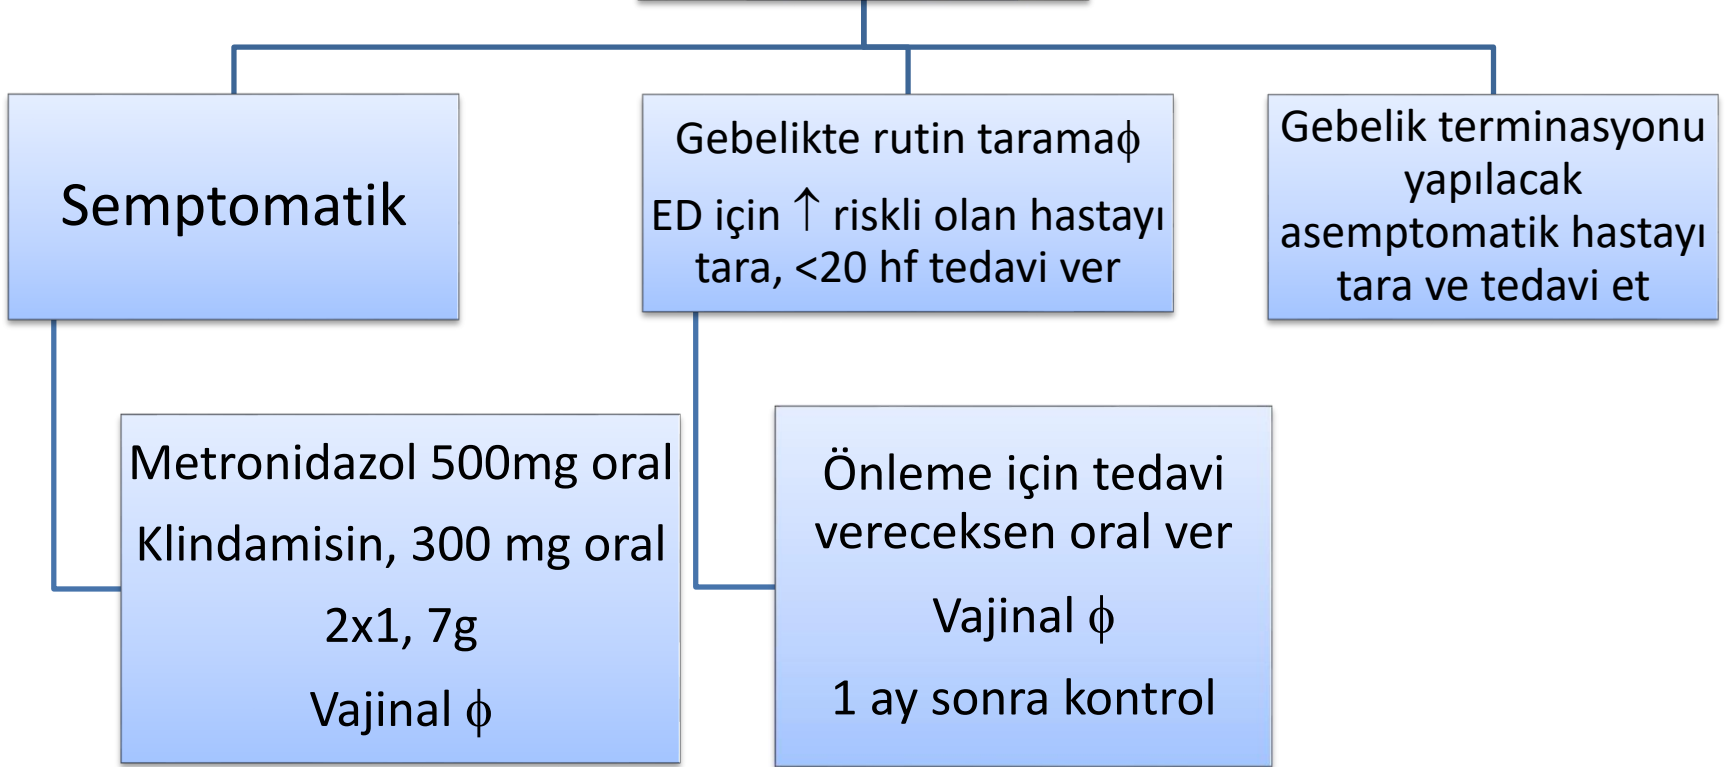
Semptomatik

Gebelikte rutin tarama$\phi$

ED için ↑ riskli olan hastayı tara, <20 hf tedavi ver

Gebelik terminasyonu yapılacak asemptomatik hastayı tara ve tedavi et

Metronidazol 500mg oral

Klindamisin, 300 mg oral

2x1, 7g

Vajinal $\phi$

Önleme için tedavi vereceksen oral ver

Vajinal $\phi$

1 ay sonra kontrol